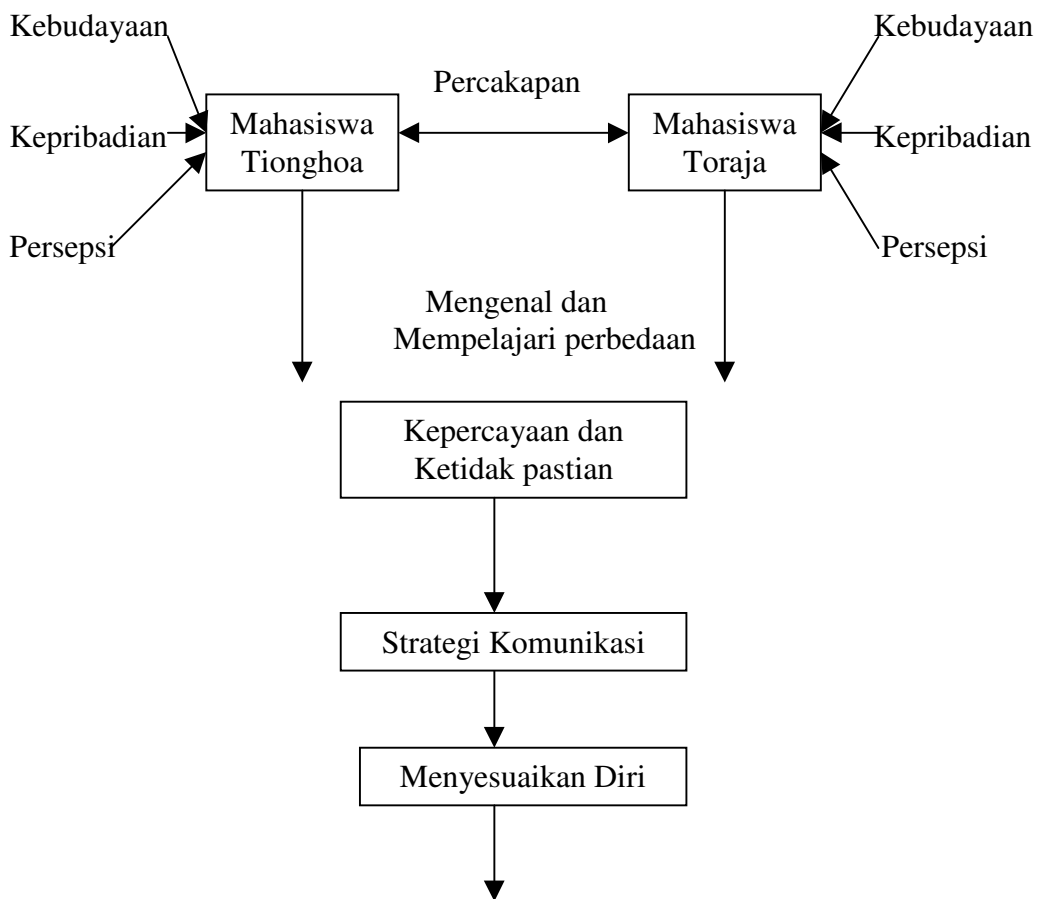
Kebudayaan

Kepribadian

Persepsi

Mahasiswa Tionghoa

Percakapan

Mahasiswa Toraja

Kebudayaan

Kepribadian

Persepsi

Mengenal dan Mempelajari perbedaan

Kepercayaan dan Ketidak pastian

Strategi Komunikasi

Menyesuaikan Diri